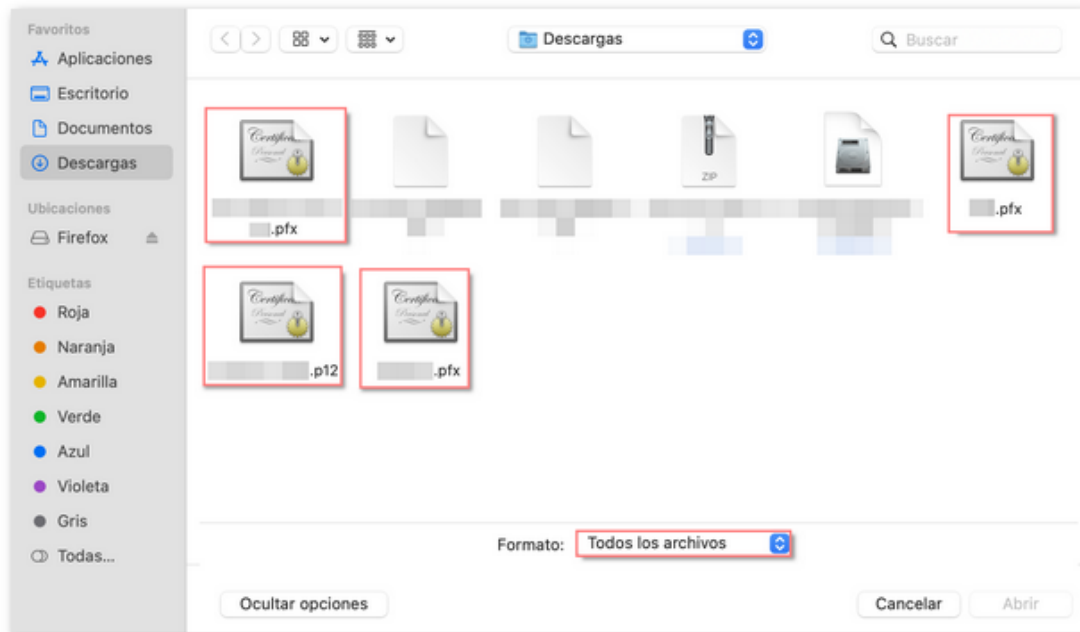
Favoritos
Aplicaciones
Escritorio
Documentos
Descargas

Ubicaciones
Firefox

Etiquetas
Roja
Naranja
Amarilla
Verde
Azul
Violeta
Gris
Todas...

Descargas
Buscar

.pfx
ZIP
.pfx
.p12
.pfx

Formato: Todos los archivos

Ocultar opciones
Cancelar
Abrir